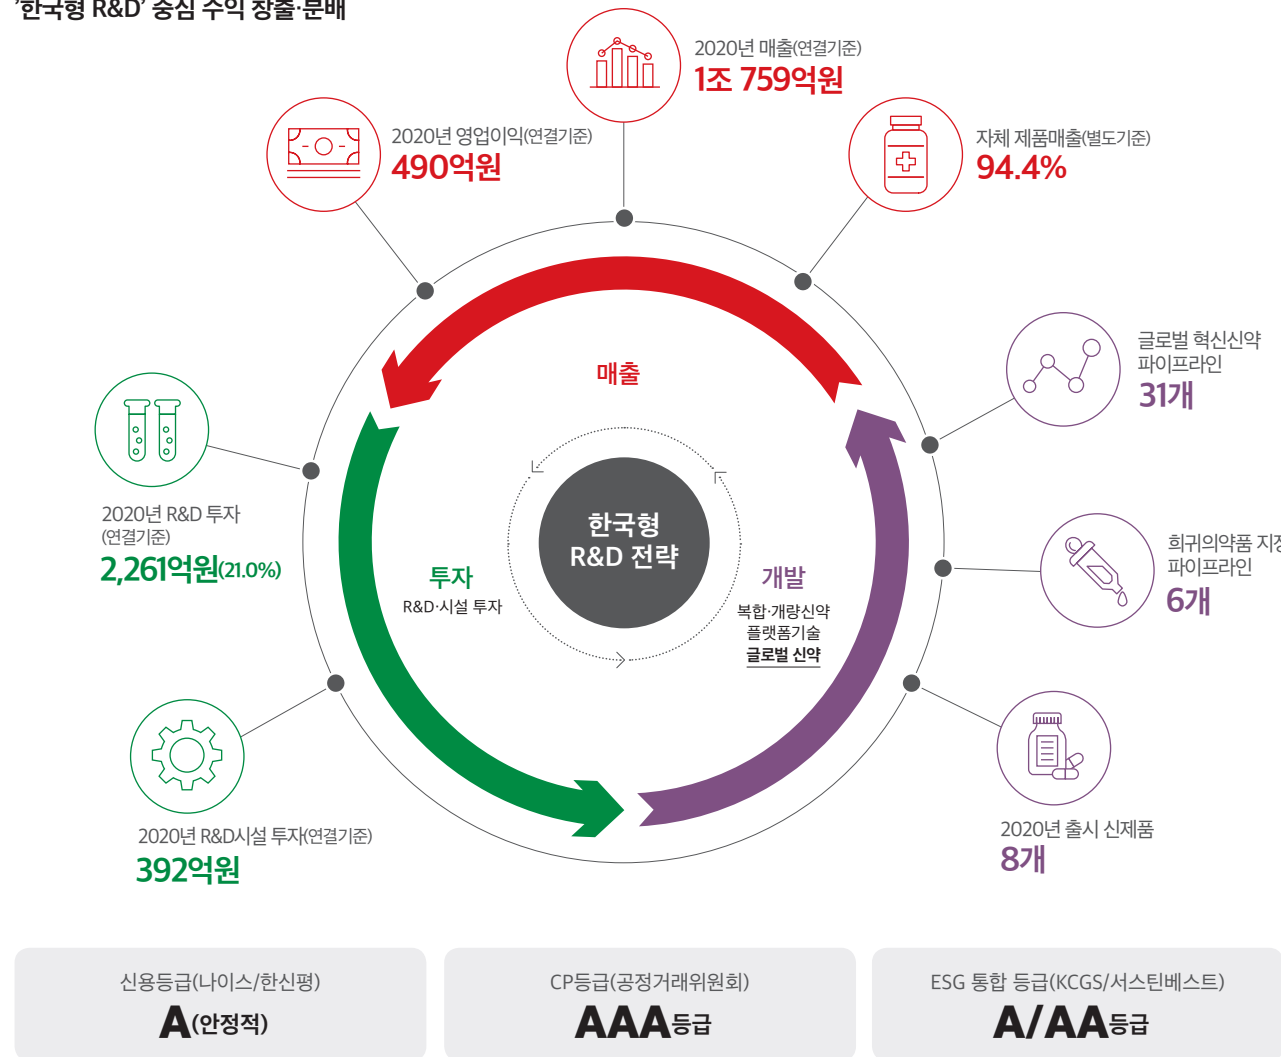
'한국형 R&D' 중심 수익 창출·분배

2020년 매출(연결기준)
1조 759억원

2020년 영업이익(연결기준)
490억원

자체 제품매출(별도기준)
94.4%

글로벌 혁신신약 파이프라인
31개

2020년 R&D 투자 (연결기준)
2,261억원(21.0%)

매출

한국형 R&D 전략

투자
R&D·시설 투자

개발
복합·개량신약
플랫폼기술
글로벌 신약

희귀의약품 지정 파이프라인
6개

2020년 R&D시설 투자(연결기준)
392억원

2020년 출시 신제품
8개

신용등급(나이스/한신평)
A(안정적)

CP등급(공정거래위원회)
AAA등급

ESG 통합 등급(KCGS/서스틴베스트)
A/AA등급